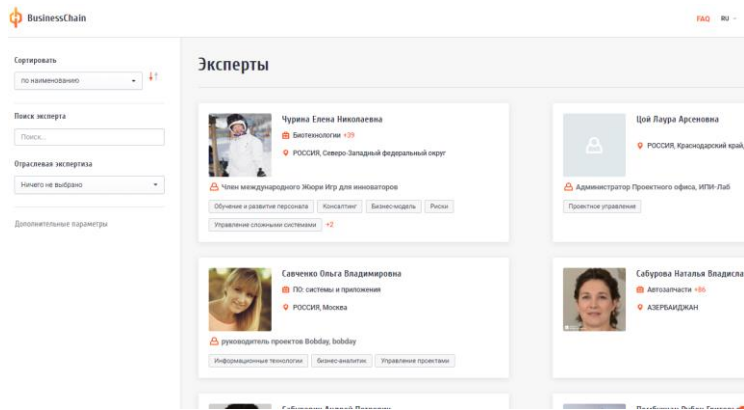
BusinessChain

FAQ RU

Сортировать

по наименованию

Поиск эксперта

Поиск...

Отраслевая экспертиза

Ничего не выбрано

Дополнительные параметры

Эксперты

Чурина Елена Николаевна

Биотехнологии +39

РОССИЯ, Северо-Западный федеральный округ

Член международного Жюри Игр для инноваторов

Обучение и развитие персонала

Консалтинг

Бизнес-модель

Риски

Управление сложными системами

+2

Цой Лаура Арсеновна

РОССИЯ, Краснодарский край

Администратор Проектного офиса, ИПИ-Лаб

Проектное управление

Савченко Ольга Владимировна

ПО: системы и приложения

РОССИЯ, Москва

руководитель проектов Bobday, bobday

Информационные технологии

Бизнес-аналитик

Управление проектами

Сабурова Наталья Владисла

Автозапчасти +86

АЗЕРБАЙДЖАН

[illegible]

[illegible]